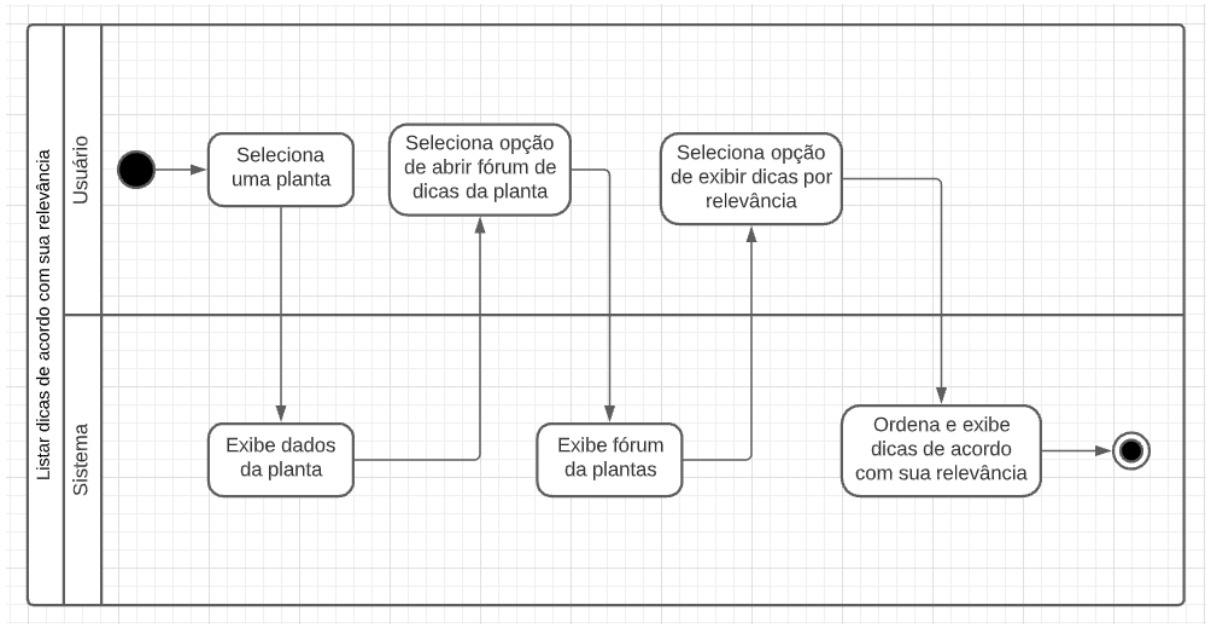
Listar dicas de acordo com sua relevância

Usuário

Seleciona uma planta

Seleciona opção de abrir fórum de dicas da planta

Seleciona opção de exibir dicas por relevância

Sistema

Exibe dados da planta

Exibe fórum da plantas

Ordena e exibe dicas de acordo com sua relevância